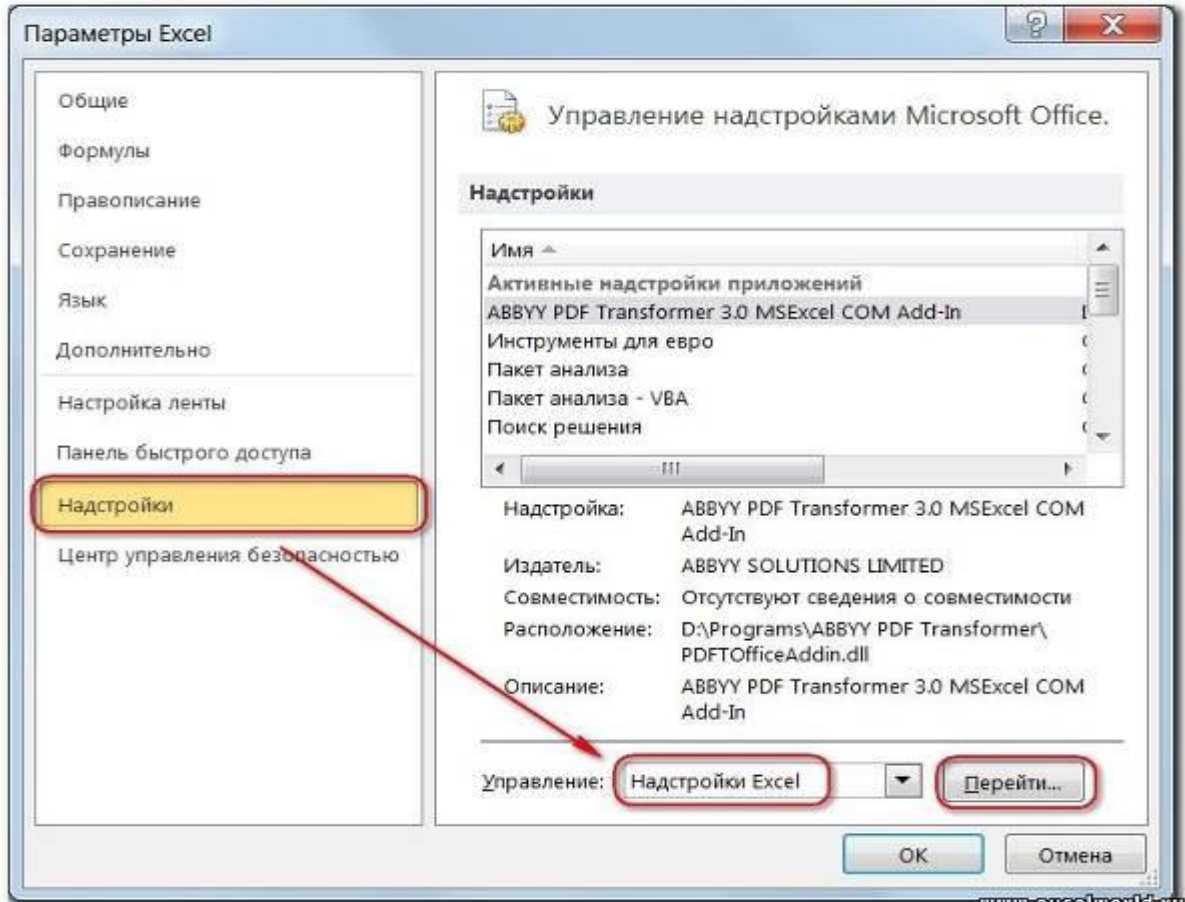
Параметры Excel

Общие
Формулы
Правописание
Сохранение
Язык
Дополнительно
Настройка ленты
Панель быстрого доступа
Надстройки
Центр управления безопасностью

Управление надстройками Microsoft Office.

Надстройки

| Имя |
|---|
| Активные надстройки приложений |
| ABBYY PDF Transformer 3.0 MSExcel COM Add-In |
| Инструменты для евро |
| Пакет анализа |
| Пакет анализа - VBA |
| Поиск решения |

Надстройка: ABBYY PDF Transformer 3.0 MSExcel COM Add-In
Издатель: ABBYY SOLUTIONS LIMITED
Совместимость: Отсутствуют сведения о совместимости
Расположение: D:\Programs\ABBYY PDF Transformer\PDFTOfficeAddin.dll
Описание: ABBYY PDF Transformer 3.0 MSExcel COM Add-In

Управление: Надстройки Excel Перейти...

OK Отмена

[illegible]